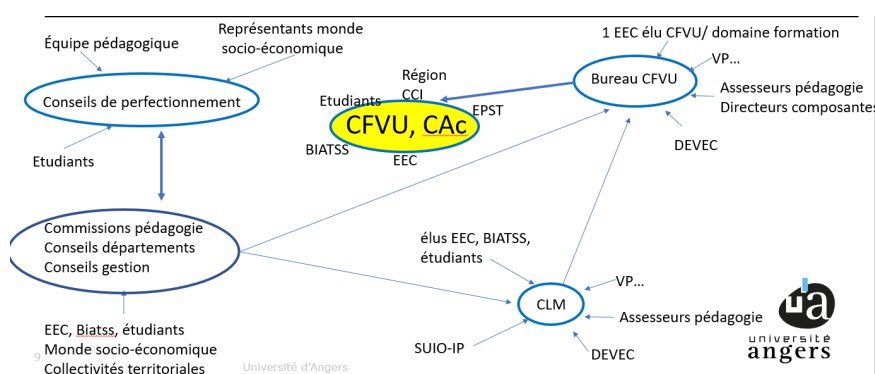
Équipe pédagogique

Représentants monde socio-économique

Conseils de perfectionnement

Etudiants

Région
CCI
Etudiants
EPST
CFVU, CAc
BIATSS
EEC

1 EEC élu CFVU/ domaine formation
VP…
Bureau CFVU
Assesseurs pédagogie
Directeurs composantes

DEVEC

Commissions pédagogie
Conseils départements
Conseils gestion

élus EEC, BIATSS, étudiants

CLM
VP…
Assesseurs pédagogie

EEC, Biatss, étudiants
Monde socio-économique
Collectivités territoriales

SUIO-IP

DEVEC

9

Université d'Angers

ua
université
angers